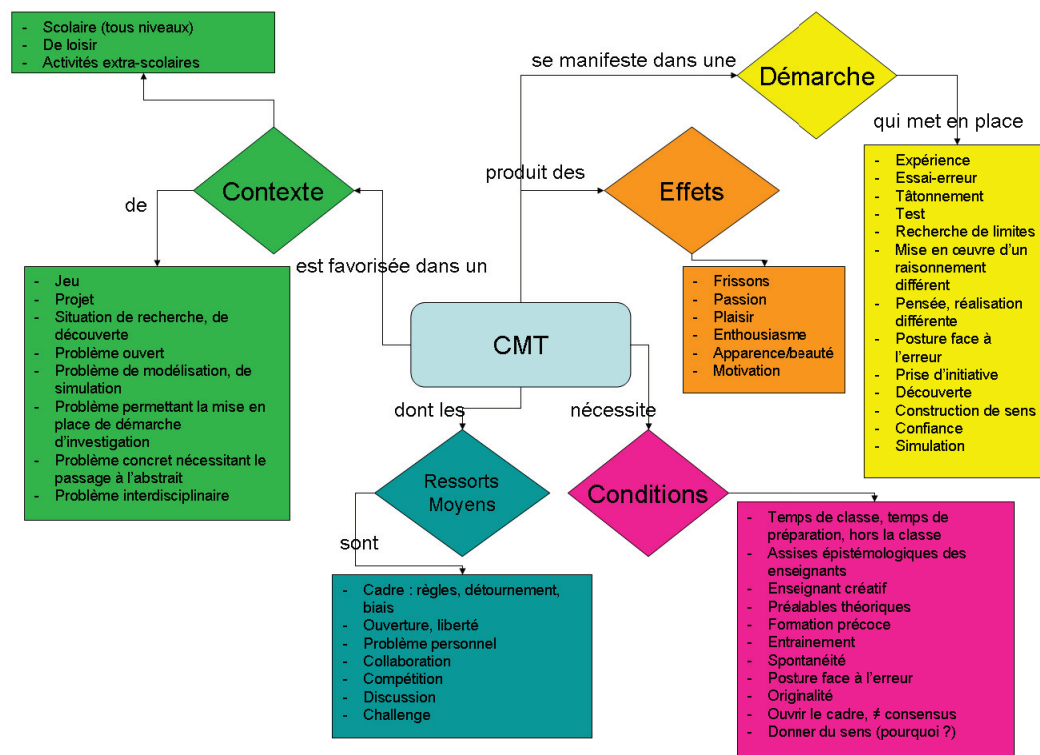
- Scolaire (tous niveaux)
- De loisir
- Activités extra-scolaires

se manifeste dans une

Démarche

qui met en place

- Expérience
- Essai-erreur
- Tâtonnement
- Test
- Recherche de limites
- Mise en œuvre d'un raisonnement différent
- Pensée, réalisation différente
- Posture face à l'erreur
- Prise d'initiative
- Découverte
- Construction de sens
- Confiance
- Simulation

produit des

Effets

- Frissons
- Passion
- Plaisir
- Enthousiasme
- Apparence/beauté
- Motivation

de

Contexte

est favorisée dans un

- Jeu
- Projet
- Situation de recherche, de découverte
- Problème ouvert
- Problème de modélisation, de simulation
- Problème permettant la mise en place de démarche d'investigation
- Problème concret nécessitant le passage à l'abstrait
- Problème interdisciplinaire

CMT

dont les

nécessite

Ressorts Moyens

sont

- Cadre : règles, détournement, biais
- Ouverture, liberté
- Problème personnel
- Collaboration
- Compétition
- Discussion
- Challenge

Conditions

- Temps de classe, temps de préparation, hors la classe
- Assises épistémologiques des enseignants
- Enseignant créatif
- Préalables théoriques
- Formation précoce
- Entrainement
- Spontanéité
- Posture face à l'erreur
- Originalité
- Ouvrir le cadre, ≠ consensus
- Donner du sens (pourquoi ?)